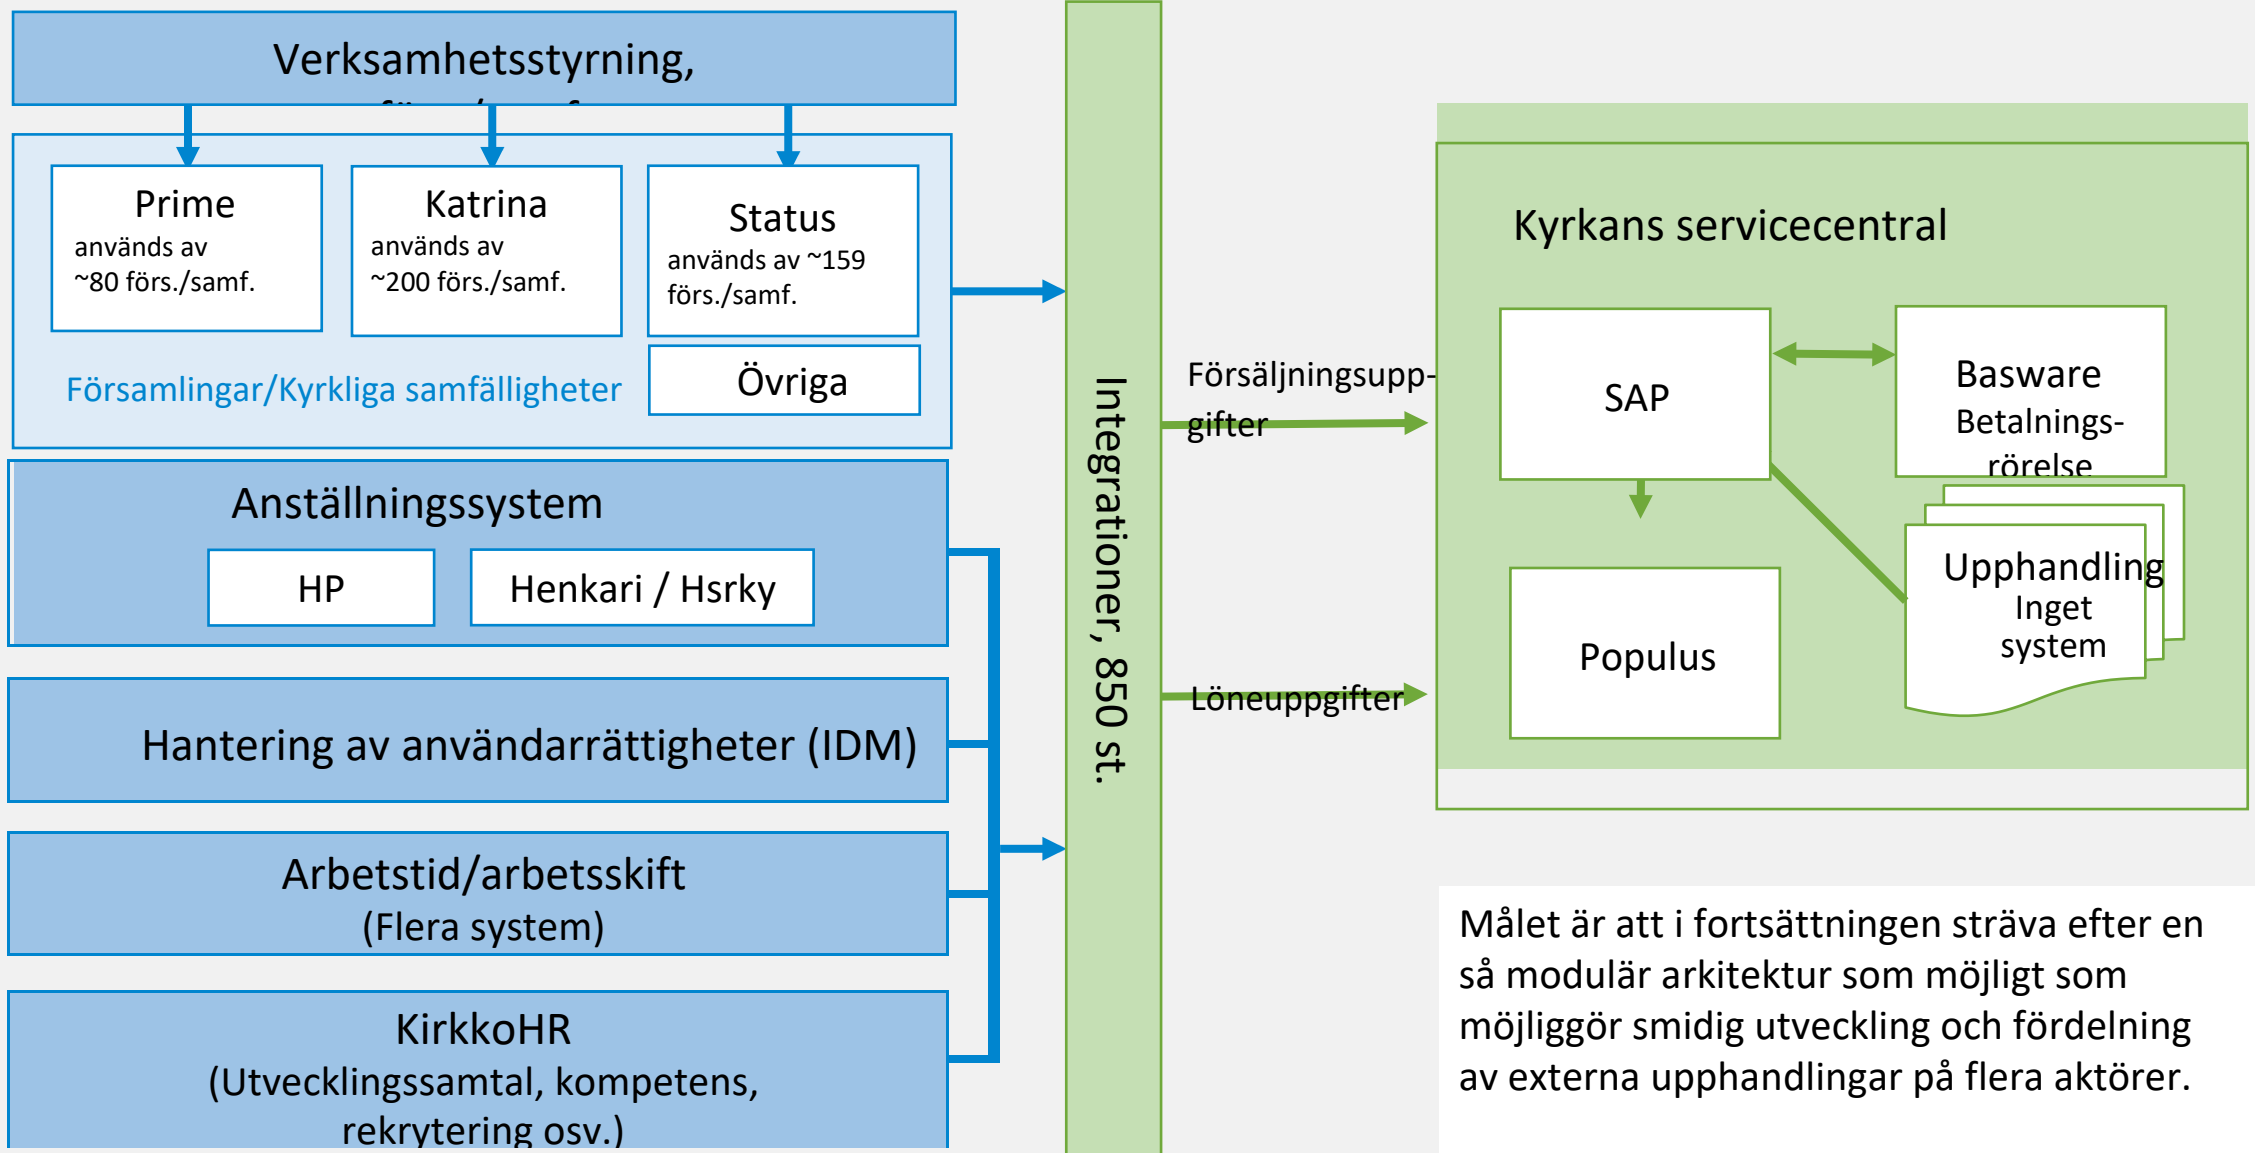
Verksamhetsstyrning, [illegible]

Prime
används av ~80 förs./samf.

Katrina
används av ~200 förs./samf.

Status
används av ~159 förs./samf.

Övriga

Församlingar/Kyrkliga samfälligheter

Anställningssystem

HP

Henkari / Hsrky

Hantering av användarrättigheter (IDM)

Arbetstid/arbetsskift
(Flera system)

KirkkoHR
(Utvecklingssamtal, kompetens, rekrytering osv.)

Integrationer, 850 st.

Försäljningsuppgifter

Löneuppgifter

Kyrkans servicecentral

SAP

Basware
Betalningsrörelse

Populus

Upphandling
Inget system

Målet är att i fortsättningen sträva efter en så modulär arkitektur som möjligt som möjliggör smidig utveckling och fördelning av externa upphandlingar på flera aktörer.